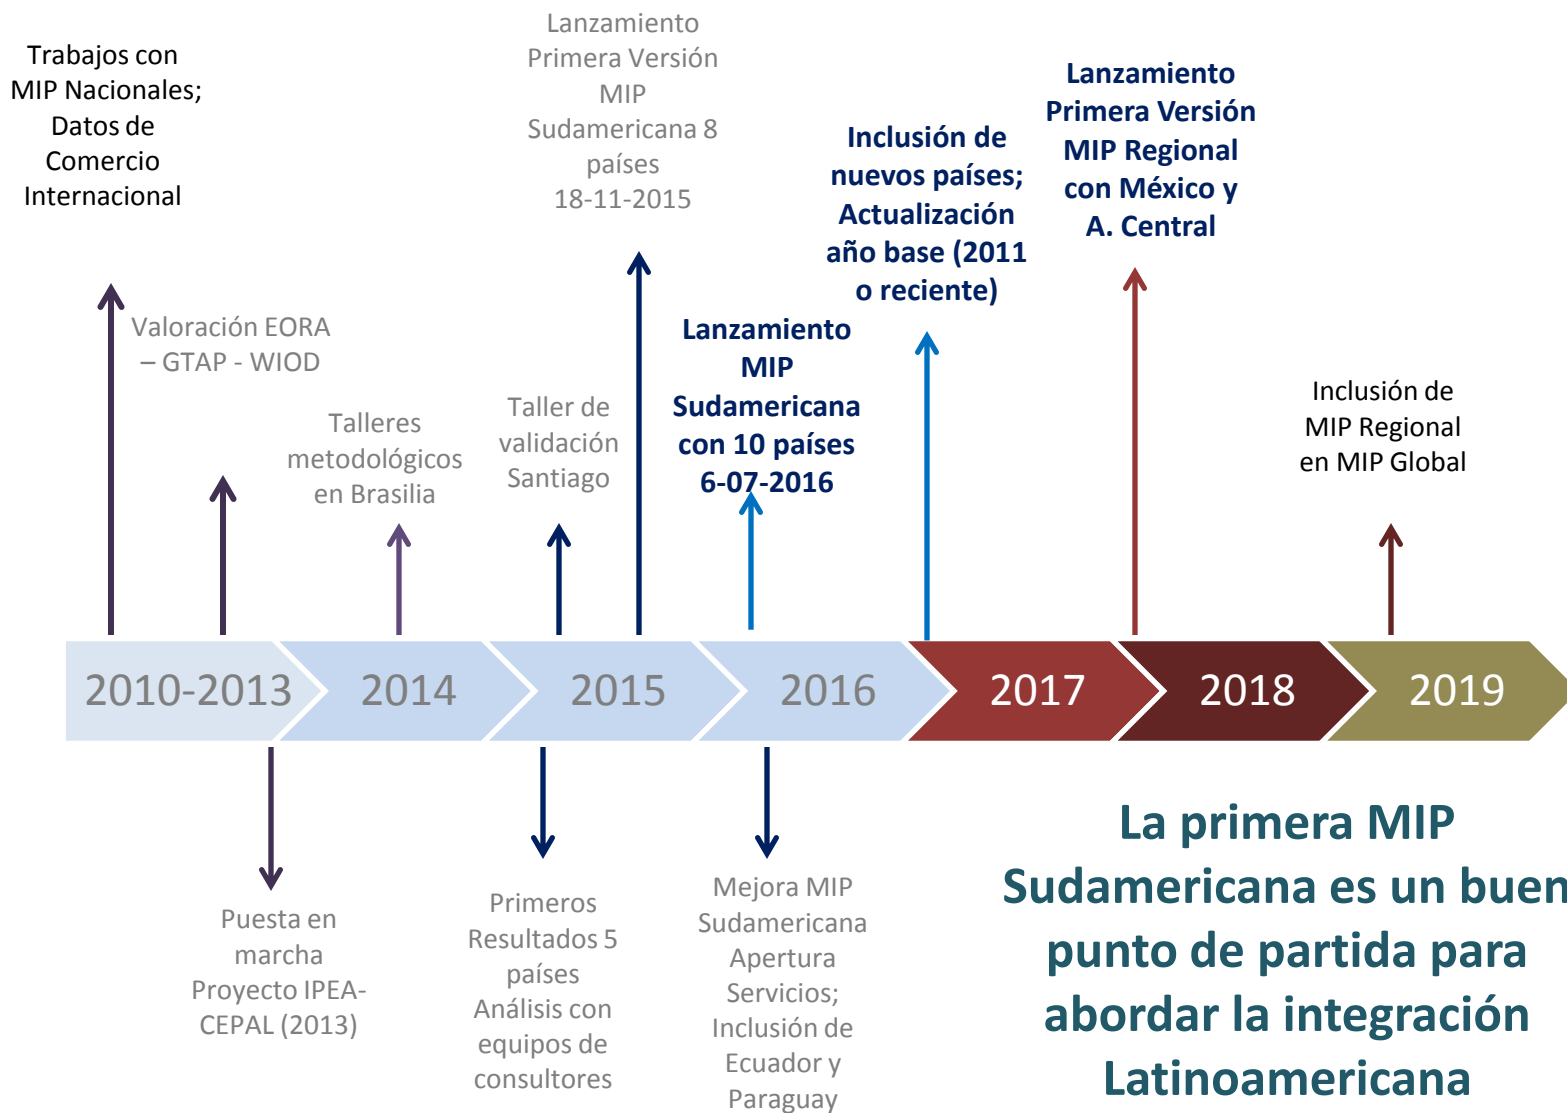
Trabajos con MIP Nacionales; Datos de Comercio Internacional

Valoración EORA – GTAP - WIOD

Talleres metodológicos en Brasilia

Taller de validación Santiago

Lanzamiento Primera Versión MIP Sudamericana 8 países 18-11-2015

Lanzamiento MIP Sudamericana con 10 países 6-07-2016

Inclusión de nuevos países; Actualización año base (2011 o reciente)

Lanzamiento Primera Versión MIP Regional con México y A. Central

Inclusión de MIP Regional en MIP Global

2010-2013

2014

2015

2016

2017

2018

2019

Puesta en marcha Proyecto IPEA-CEPAL (2013)

Primeros Resultados 5 países Análisis con equipos de consultores

Mejora MIP Sudamericana Apertura Servicios; Inclusión de Ecuador y Paraguay

La primera MIP Sudamericana es un buen punto de partida para abordar la integración Latinoamericana